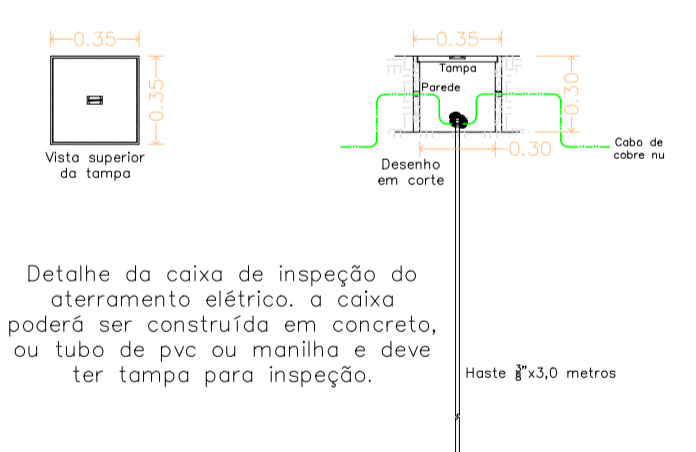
0.35

0.35

Vista superior da tampa

0.35

Tampa

Parede

0.30

0.30

Cabo de cobre nu

Desenho em corte

Detalhe da caixa de inspeção do aterramento elétrico. a caixa poderá ser construída em concreto, ou tubo de pvc ou manilha e deve ter tampa para inspeção.

Haste $\frac{5}{8}$"x3,0 metros